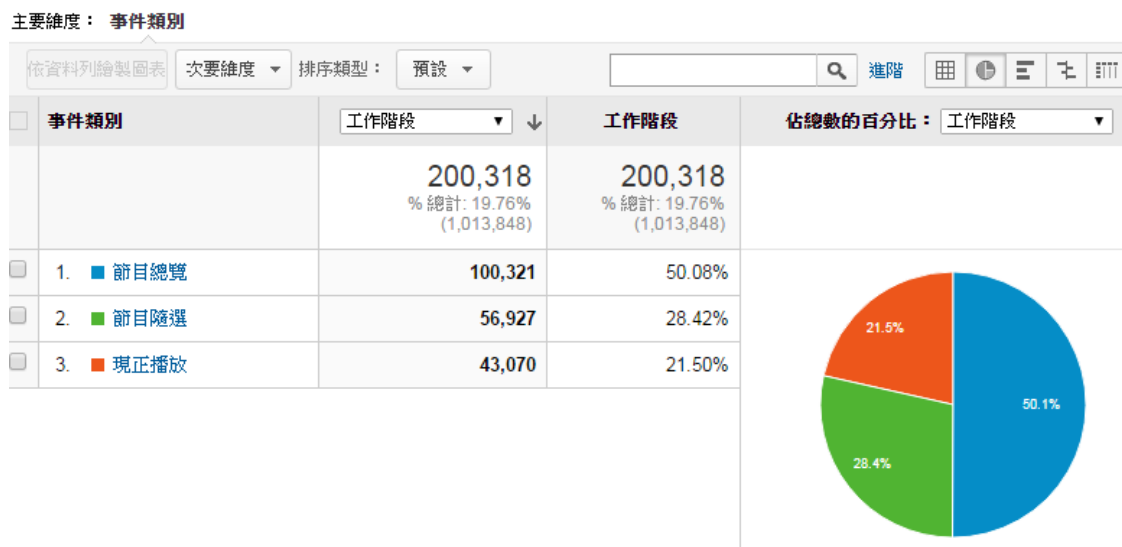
主要維度： 事件類別

依資料列繪製圖表 次要維度 ▾ 排序類型： 預設 ▾ 進階

| 事件類別 | 工作階段 ▾ ↓ | 工作階段 | 佔總數的百分比： 工作階段 ▾ |
|---|---|---|---|
| | 200,318 % 總計: 19.76% (1,013,848) | 200,318 % 總計: 19.76% (1,013,848) | |
| 1. 節目總覽 | 100,321 | 50.08% | |
| 2. 節目隨選 | 56,927 | 28.42% | |
| 3. 現正播放 | 43,070 | 21.50% | |

21.5%
50.1%
28.4%